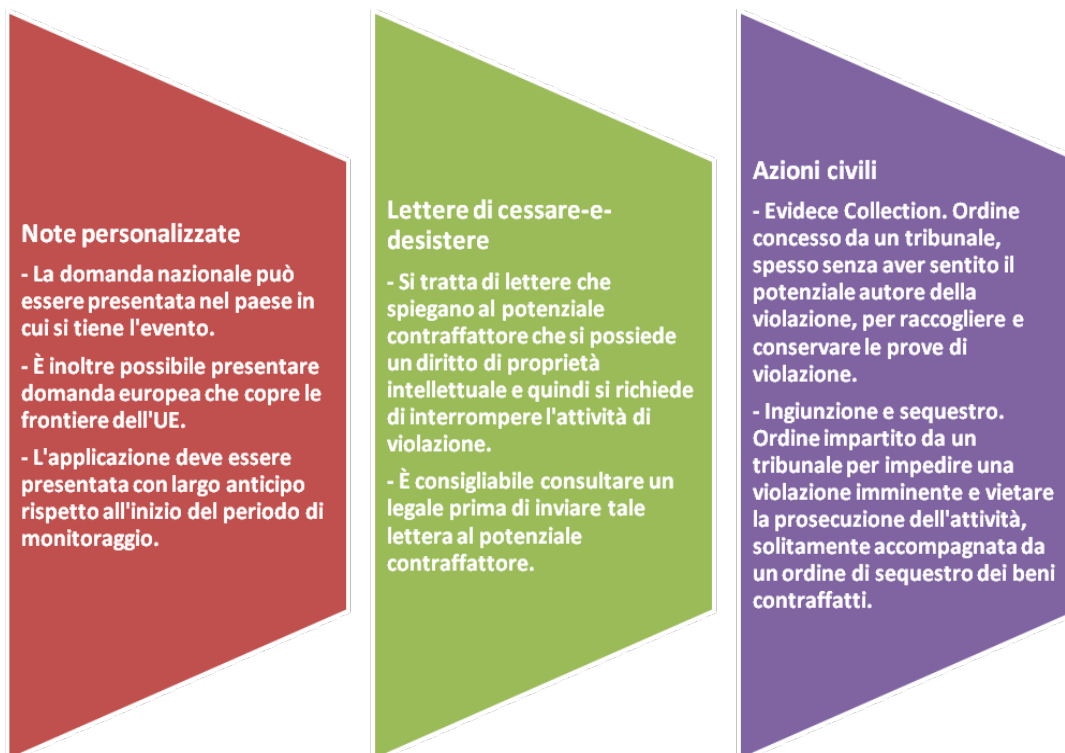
Note personalizzate

- La domanda nazionale può essere presentata nel paese in cui si tiene l'evento.

- È inoltre possibile presentare domanda europea che copre le frontiere dell'UE.

- L'applicazione deve essere presentata con largo anticipo rispetto all'inizio del periodo di monitoraggio.

Lettere di cessare-e-desistere

- Si tratta di lettere che spiegano al potenziale contraffattore che si possiede un diritto di proprietà intellettuale e quindi si richiede di interrompere l'attività di violazione.

- È consigliabile consultare un legale prima di inviare tale lettera al potenziale contraffattore.

Azioni civili

- Evidece Collection. Ordine concesso da un tribunale, spesso senza aver sentito il potenziale autore della violazione, per raccogliere e conservare le prove di violazione.

- Ingiunzione e sequestro. Ordine impartito da un tribunale per impedire una violazione imminente e vietare la prosecuzione dell'attività, solitamente accompagnata da un ordine di sequestro dei beni contraffatti.